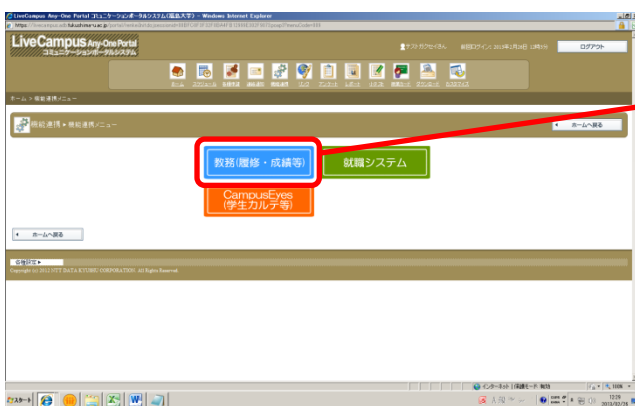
LiveCampus Any-One Portal コミュニケーションポータルシステム(福島大学) - Windows Internet Explorer

LiveCampus Any-One Portal
コミュニケーションポータルシステム

テストガクセイさん 前回ログイン：2013年2月28日 ログアウト

ホーム > 機能連携メニュー

機能連携 > 機能連携メニュー

ホームへ戻る

教務(履修・成績等)

就職システム

CampusEyes (学生カルテ等)

ホームへ戻る

Copyright (c) 2012 NTT DATA KYUSHU CORPORATION. All Rights Reserved.

スタート

インターネット | 保護モード: 無効

100%

2013/03/28